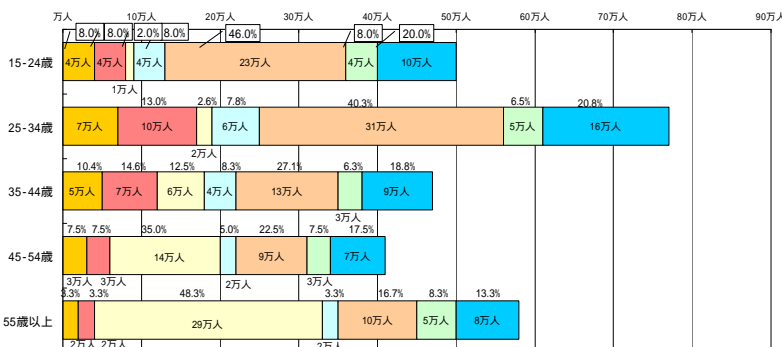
万人 10万人 20万人 30万人 40万人 50万人 60万人 70万人 80万人 90万人

15-24歳
8.0% 8.0% 2.0% 8.0% 46.0% 8.0% 20.0%
4万人 4万人 4万人 23万人 4万人 10万人
1万人

25-34歳
13.0% 2.6% 7.8% 40.3% 6.5% 20.8%
7万人 10万人 6万人 31万人 5万人 16万人
2万人

35-44歳
10.4% 14.6% 12.5% 8.3% 27.1% 6.3% 18.8%
5万人 7万人 6万人 4万人 13万人 9万人
3万人

45-54歳
7.5% 7.5% 35.0% 5.0% 22.5% 7.5% 17.5%
14万人 9万人 7万人
3万人 3万人 2万人 3万人

55歳以上
3.3% 3.3% 48.3% 3.3% 16.7% 8.3% 13.3%
29万人 10万人 5万人 8万人
2万人 2万人 2万人